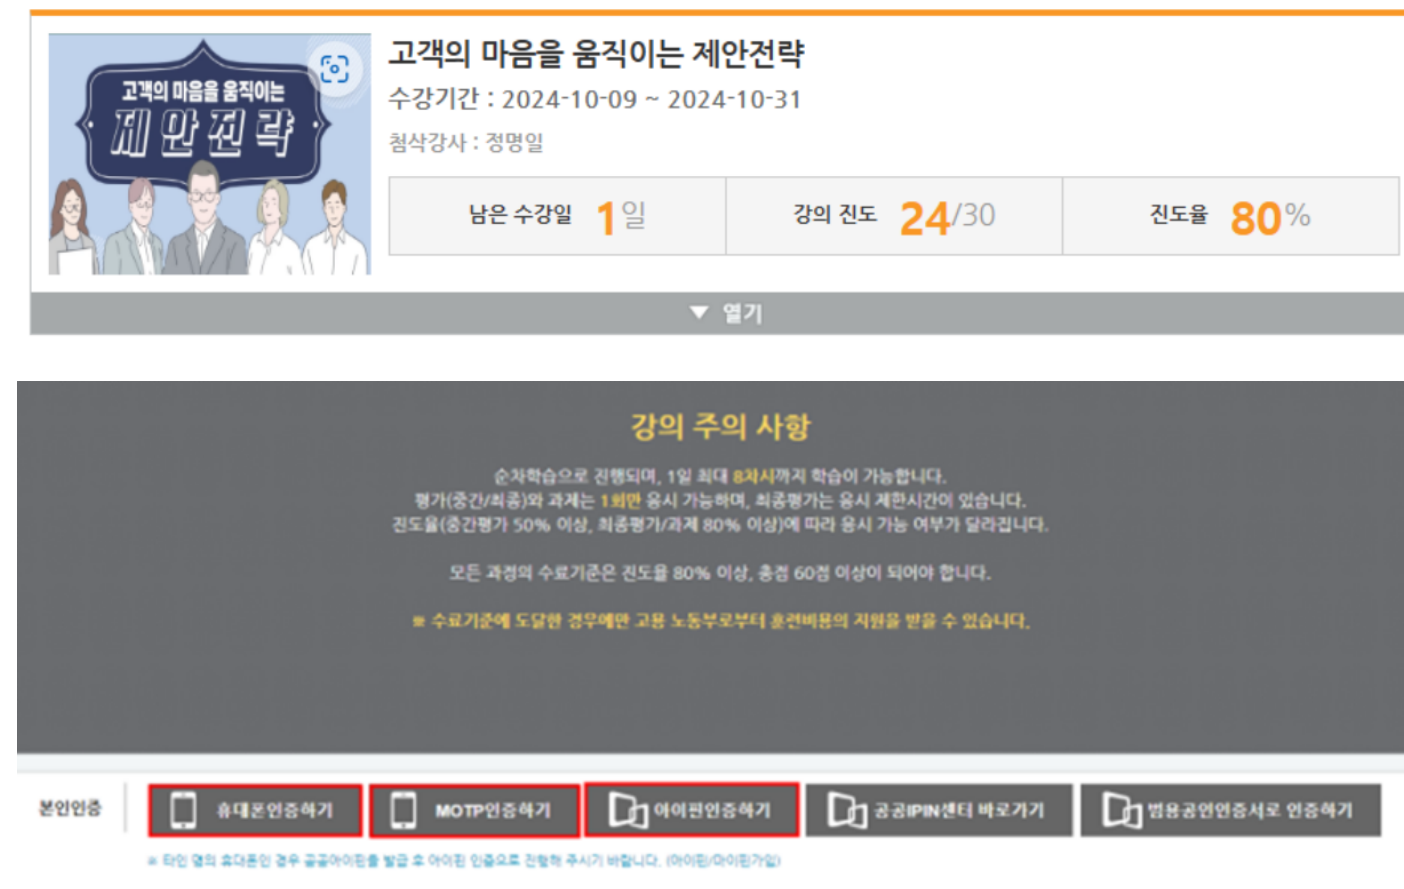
고객의 마음을 움직이는
제안전략

고객의 마음을 움직이는 제안전략
수강기간 : 2024-10-09 ~ 2024-10-31
첨삭강사 : 정명일

| 남은 수강일 1일 | 강의 진도 24/30 | 진도율 80% |
|---|---|---|

열기

강의 주의 사항

순차학습으로 진행되며, 1일 최대 8차시까지 학습이 가능합니다.
평가(중간/최종)와 과제는 1회만 응시 가능하며, 최종평가는 응시 제한시간이 있습니다.
진도율(중간평가 50% 이상, 최종평가/과제 80% 이상)에 따라 응시 가능 여부가 달라집니다.

모든 과정의 수료기준은 진도율 80% 이상, 총점 60점 이상이 되어야 합니다.

※ 수료기준에 도달한 경우에만 고용 노동부로부터 훈련비용의 지원을 받을 수 있습니다.

본인인증 휴대폰인증하기 MOTP인증하기 아이핀인증하기 공공IPIN센터 바로가기 범용공인인증서로 인증하기

※ 타인 명의 휴대폰인 경우 공공아이핀을 발급 후 아이핀 인증으로 진행해 주시기 바랍니다. (아이핀/마이핀가입)